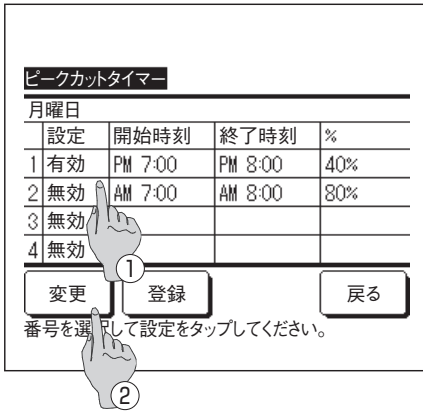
ピークカットタイマー

月曜日

| | 設定 | 開始時刻 | 終了時刻 | % |
|---|---|---|---|---|
| 1 | 有効 | PM 7:00 | PM 8:00 | 40% |
| 2 | 無効 | AM 7:00 | AM 8:00 | 80% |
| 3 | 無効 | | | |
| 4 | 無効 | | | |

①

変更 登録 戻る

番号を選択して設定をタップしてください。

②